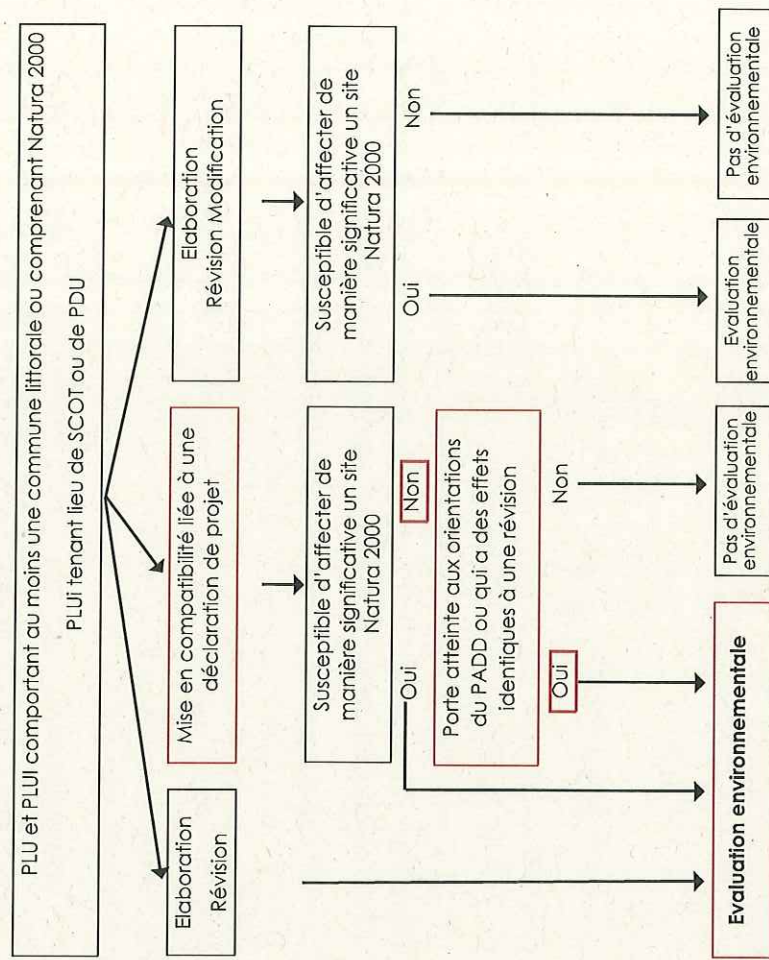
PLU et PLUI comportant au moins une commune littorale ou comprenant Natura 2000

PLUi tenant lieu de SCOT ou de PDU

Elaboration
Révision

Mise en compatibilité liée à une déclaration de projet

Elaboration
Révision Modification

Susceptible d'affecter de manière significative un site Natura 2000

Oui

Non

Porte atteinte aux orientations du PADD ou qui a des effets identiques à une révision

Oui

Non

Susceptible d'affecter de manière significative un site Natura 2000

Oui

Non

Evaluation environnementale

Pas d'évaluation environnementale

Evaluation environnementale

Pas d'évaluation environnementale